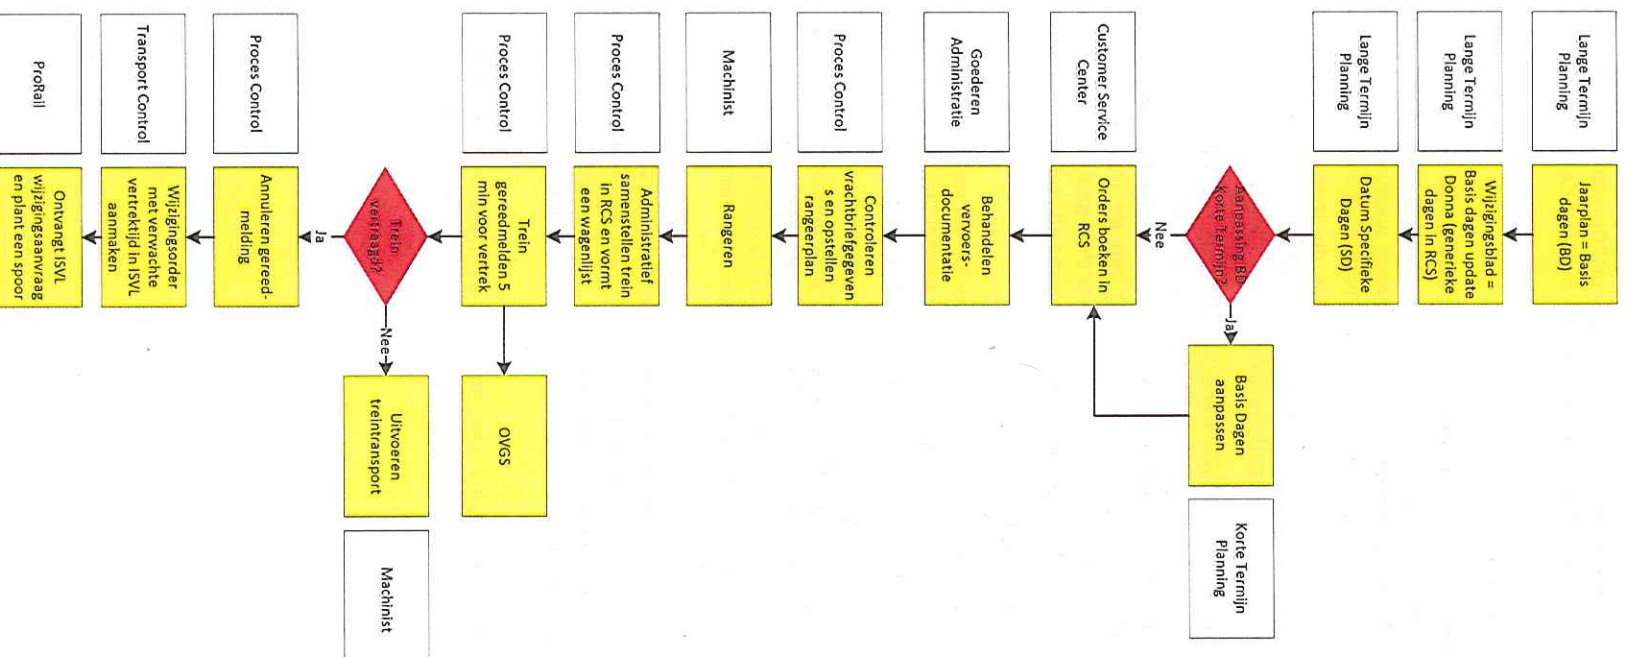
Lange Termijn Planning

Jaarplan = Basis dagen (BD)

Lange Termijn Planning

Wijzigingsblad = Basis dagen update Donna (generieke dagen in RCS)

Lange Termijn Planning

Datum Specifieke Dagen (SD)

Aanpassing BD korte Termijn?

Ja

Basis Dagen aanpassen

Korte Termijn Planning

Nee

Customer Service Center

Orders boeken in RCS

Goederen Administratie

Behandelen vervoers-documentatie

Proces Control

Controleren vrachtbriefgegevens en opstellen rangeerplan

Machinist

Rangeren

Proces Control

Administratief samenstellen trein in RCS en vormt een wagenlijst

Proces Control

Trein gereedmelden 5 min voor vertrek

OVGS

Trein vertraagd?

Nee

Uitvoeren treintransport

Machinist

Ja

Proces Control

Annuleren gereed-melding

Transport Control

Wijzigingsorder met verwachte vertrektijd in ISVL aanmaken

ProRail

Ontvangt ISVL wijzigingsaanvraag en plant een spoor